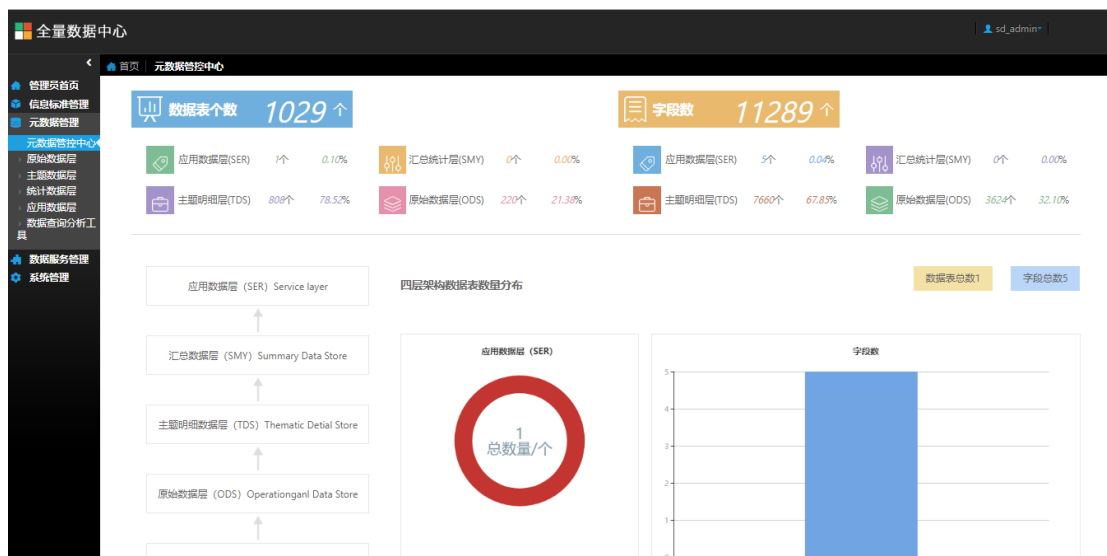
全量数据中心

sd_admin

管理员首页
信息标准管理
元数据管理
元数据管控中心
原始数据层
主题数据层
统计数据层
应用数据层
数据查询分析工具
数据服务管理
系统管理

首页 元数据管控中心

数据表个数 1029 个

字段数 11289 个

应用数据层(SER) 1个 0.10%
汇总统计层(SMY) 0个 0.00%
主题明细层(TDS) 808个 78.52%
原始数据层(ODS) 220个 21.38%

应用数据层(SER) 5个 0.04%
汇总统计层(SMY) 0个 0.00%
主题明细层(TDS) 7660个 67.85%
原始数据层(ODS) 3624个 32.10%

应用数据层（SER）Service layer
汇总数据层（SMY）Summary Data Store
主题明细数据层（TDS）Thematic Detial Store
原始数据层（ODS）Operationganl Data Store

四层架构数据表数量分布

数据表总数1
字段总数5

应用数据层（SER）
1
总数量/个

字段数
5
4
3
2
1